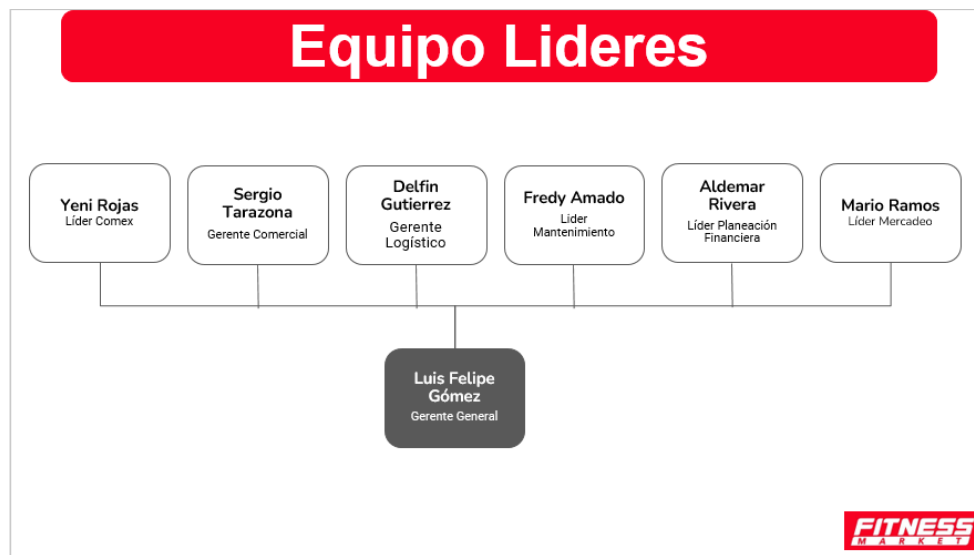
Equipo Lideres

Yeni Rojas
Líder Comex

Sergio Tarazona
Gerente Comercial

Delfin Gutierrez
Gerente Logístico

Fredy Amado
Líder Mantenimiento

Aldemar Rivera
Líder Planeación Financiera

Mario Ramos
Líder Mercadeo

Luis Felipe Gómez
Gerente General

FITNESS MARKET